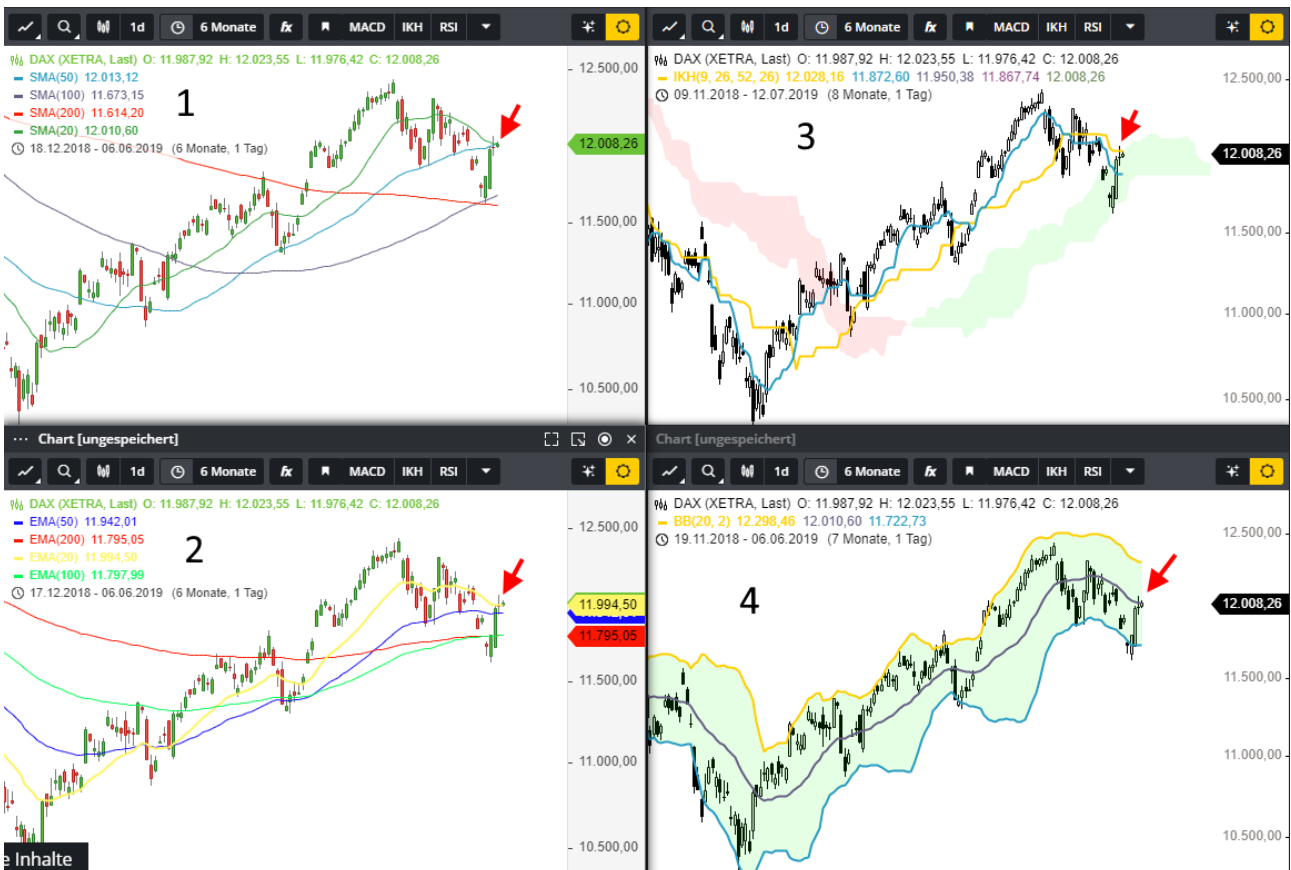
1d 6 Monate fx MACD IKH RSI

DAX (XETRA, Last) O: 11.987,92 H: 12.023,55 L: 11.976,42 C: 12.008,26
SMA(50) 12.013,12
SMA(100) 11.673,15
SMA(200) 11.614,20
SMA(20) 12.010,60
18.12.2018 - 06.06.2019 (6 Monate, 1 Tag)

1

12.500,00
12.008,26
11.500,00
11.000,00
10.500,00

1d 6 Monate fx MACD IKH RSI

DAX (XETRA, Last) O: 11.987,92 H: 12.023,55 L: 11.976,42 C: 12.008,26
IKH(9, 26, 52, 26) 12.028,16 11.872,60 11.950,38 11.867,74 12.008,26
09.11.2018 - 12.07.2019 (8 Monate, 1 Tag)

3

12.500,00
12.008,26
11.500,00
11.000,00
10.500,00

··· Chart [ungespeichert]

1d 6 Monate fx MACD IKH RSI

DAX (XETRA, Last) O: 11.987,92 H: 12.023,55 L: 11.976,42 C: 12.008,26
EMA(50) 11.942,01
EMA(200) 11.795,05
EMA(20) 11.994,50
EMA(100) 11.797,99
17.12.2018 - 06.06.2019 (6 Monate, 1 Tag)

2

12.500,00
11.994,50
11.795,05
11.500,00
11.000,00
10.500,00

e Inhalte

Chart [ungespeichert]

1d 6 Monate fx MACD IKH RSI

DAX (XETRA, Last) O: 11.987,92 H: 12.023,55 L: 11.976,42 C: 12.008,26
BB(20, 2) 12.298,46 12.010,60 11.722,73
19.11.2018 - 06.06.2019 (7 Monate, 1 Tag)

4

12.500,00
12.008,26
11.500,00
11.000,00
10.500,00